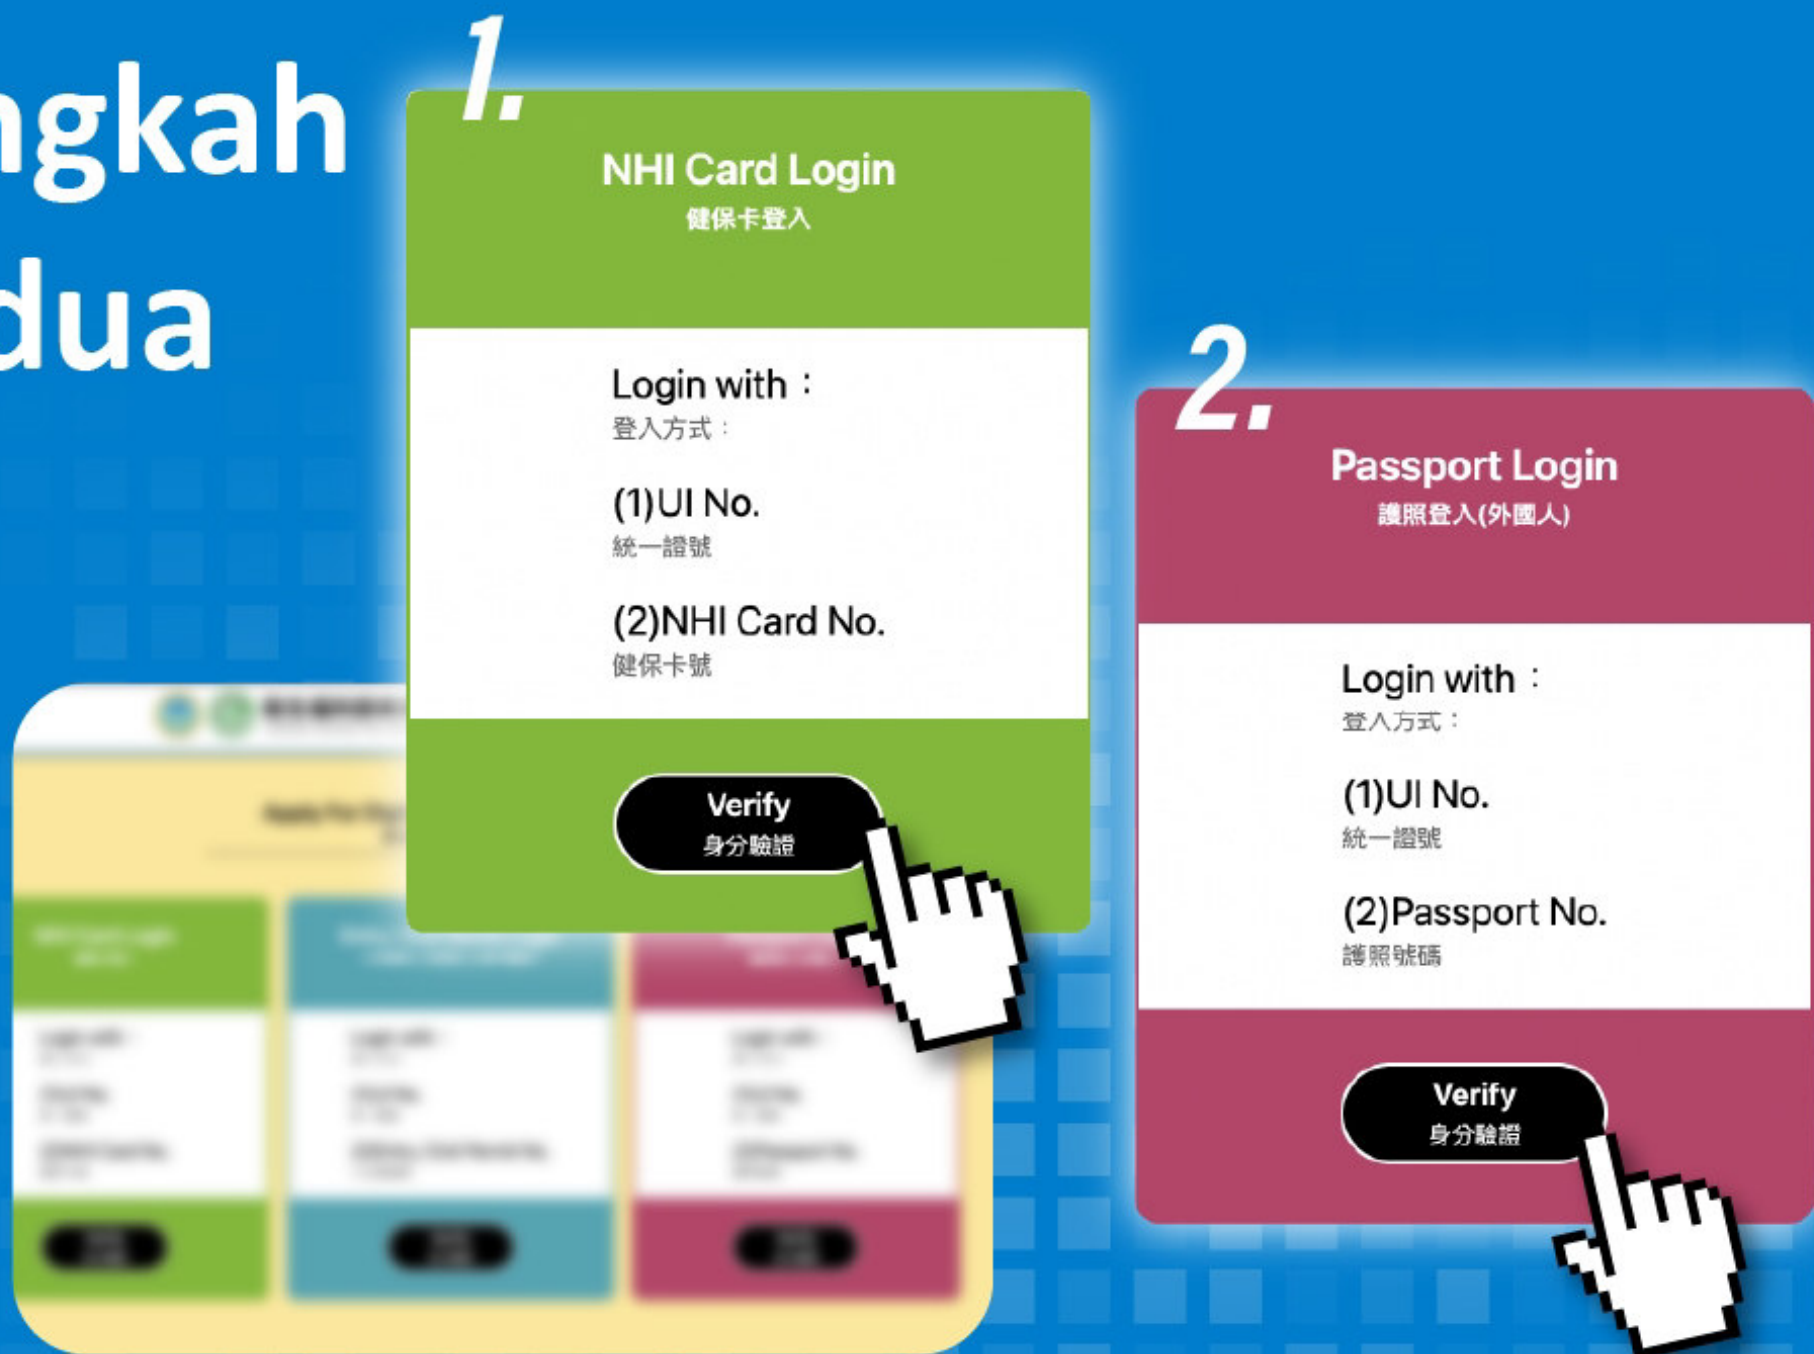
ngkah
dua

1.

NHI Card Login
健保卡登入

Login with：
登入方式：

(1)UI No.
統一證號

(2)NHI Card No.
健保卡號

Verify
身分驗證

2.

Passport Login
護照登入(外國人)

Login with：
登入方式：

(1)UI No.
統一證號

(2)Passport No.
護照號碼

Verify
身分驗證